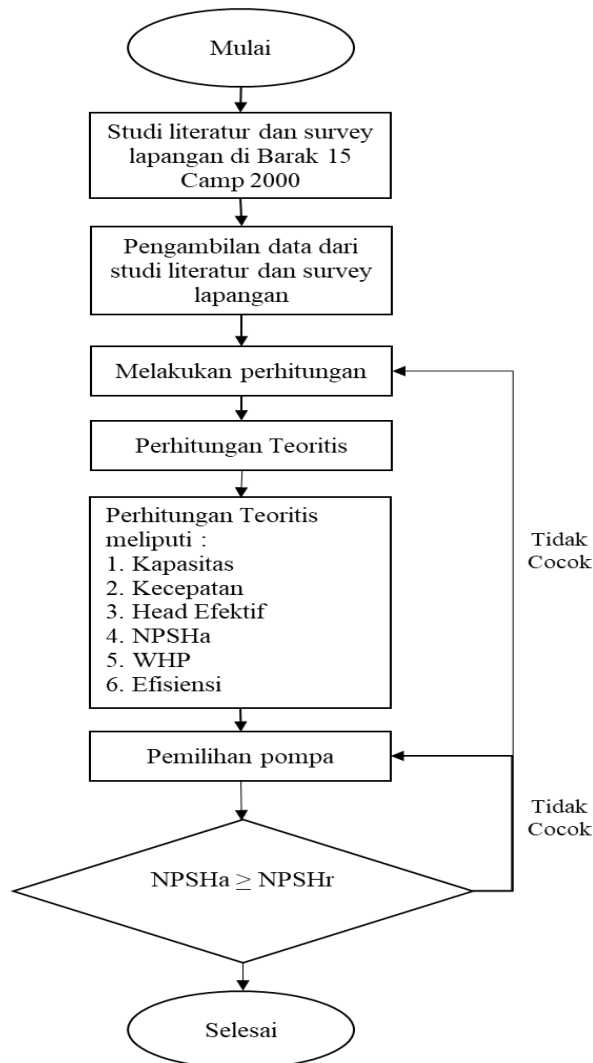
Mulai

Studi literatur dan survey lapangan di Barak 15 Camp 2000

Pengambilan data dari studi literatur dan survey lapangan

Melakukan perhitungan

Perhitungan Teoritis

Perhitungan Teoritis meliputi :
1. Kapasitas
2. Kecepatan
3. Head Efektif
4. NPSHa
5. WHP
6. Efisiensi

Tidak Cocok

Pemilihan pompa

Tidak Cocok

NPSHa $\geq$ NPSHr

Selesai